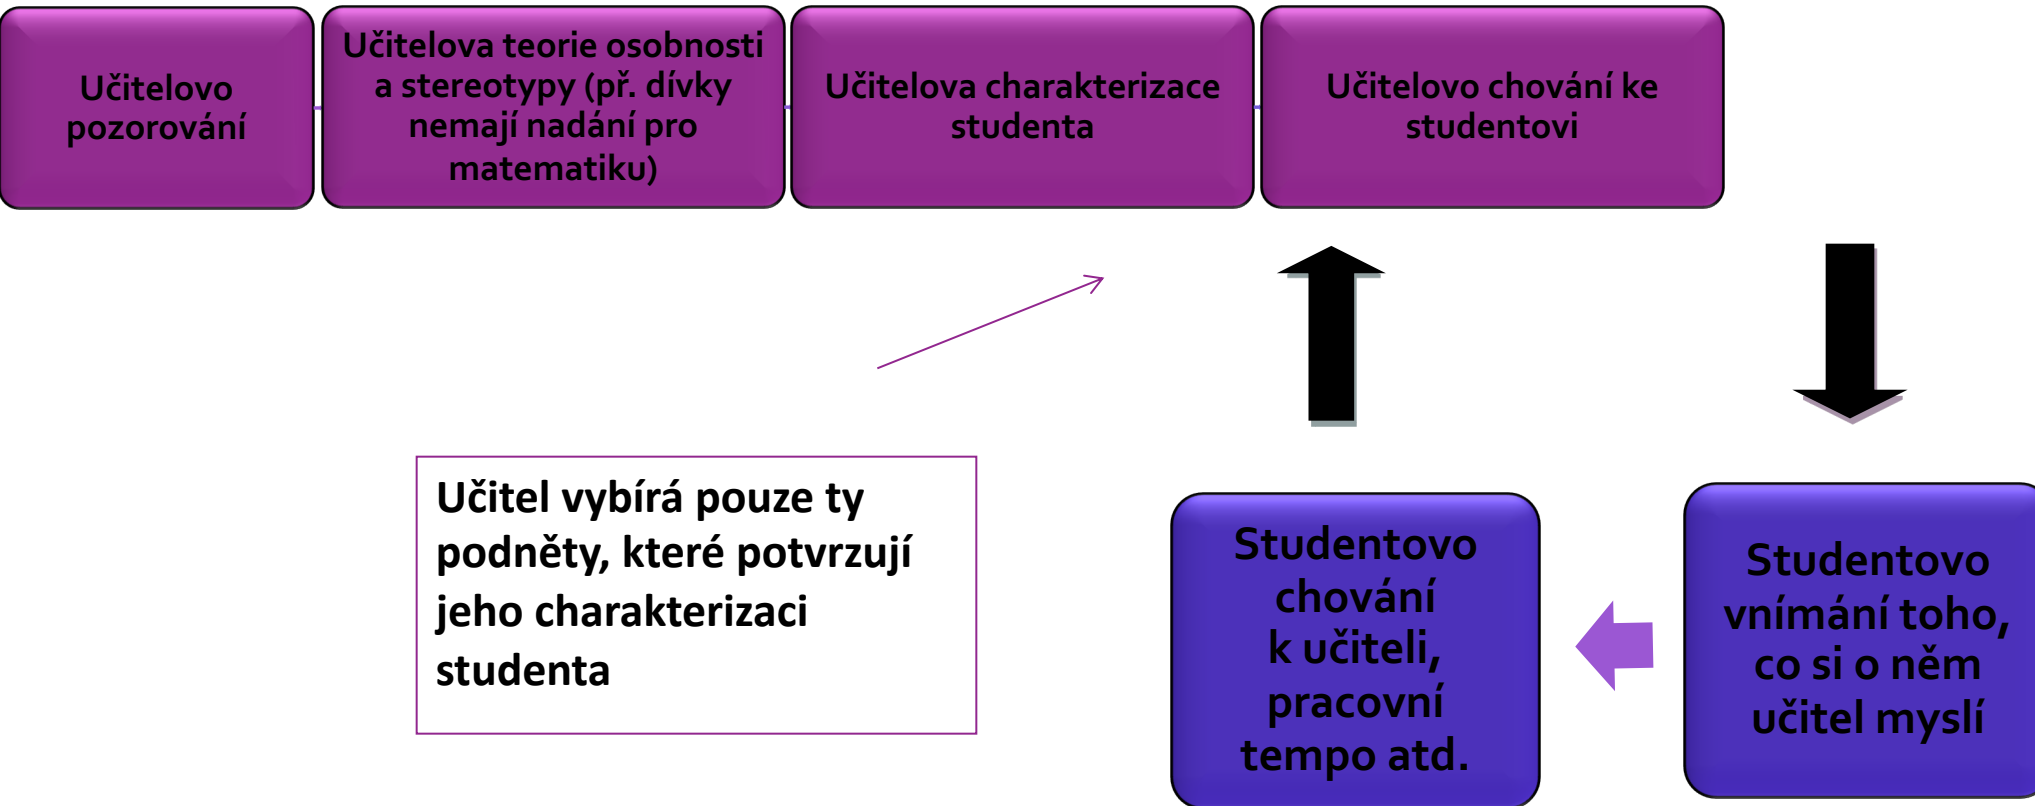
Učitelovo pozorování

Učitelova teorie osobnosti a stereotypy (př. dívky nemají nadání pro matematiku)

Učitelova charakterizace studenta

Učitelovo chování ke studentovi

Učitel vybírá pouze ty podněty, které potvrzují jeho charakterizaci studenta

Studentovo chování k učiteli, pracovní tempo atd.

Studentovo vnímání toho, co si o něm učitel myslí